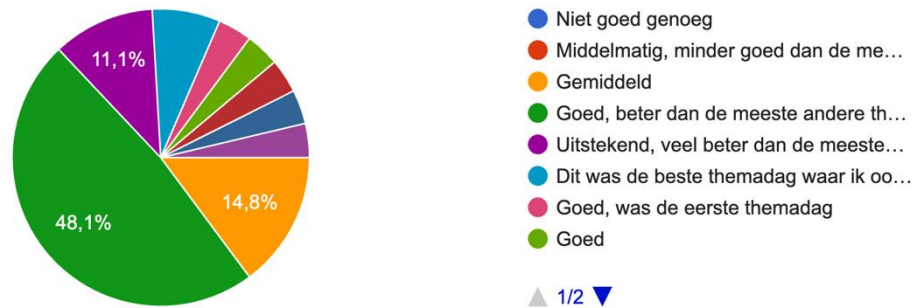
11,1%

14,8%

48,1%

Niet goed genoeg
Middelmatig, minder goed dan de me…
Gemiddeld
Goed, beter dan de meeste andere th…
Uitstekend, veel beter dan de meeste…
Dit was de beste themadag waar ik oo…
Goed, was de eerste themadag
Goed

1/2